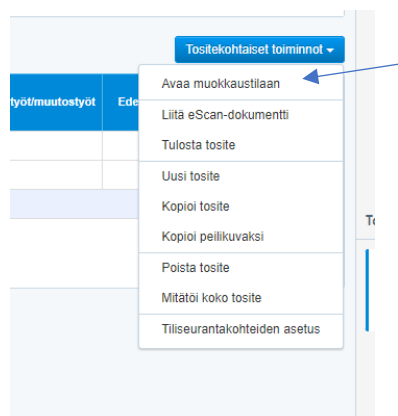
Tositekohtaiset toiminnot ▾

työt/muutostyöt
Ede

Avaa muokkaustilaan
Liitä eScan-dokumentti
Tulosta tosite
Uusi tosite
Kopioi tosite
Kopioi peilikuvaksi
Poista tosite
Mitätöi koko tosite
Tiliseurantakohteiden asetus

T